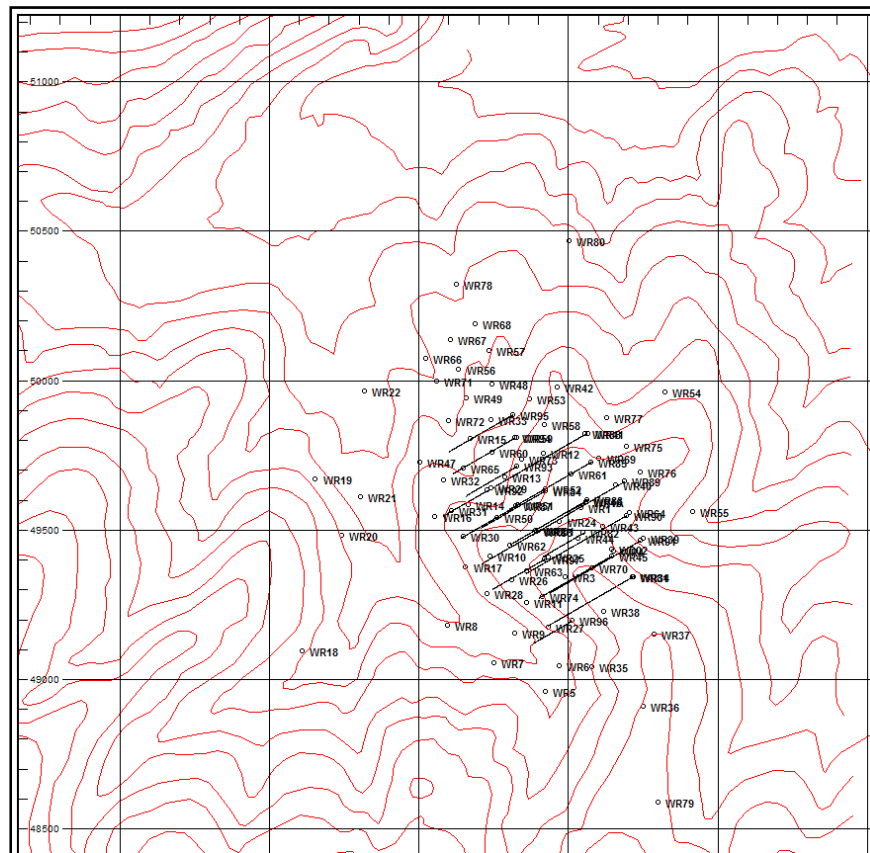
51000
50500
50000
49500
49000
48500

WR80
WR78
WR68
WR67
WR57
WR66
WR56
WR71
WR48
WR42
WR22
WR49
WR53
WR54
WR95
WR33
WR72
WR58
WR77
WR15
WR59
WR88
WR75
WR60
WR12
WR69
WR47
WR65
WR93
WR89
WR76
WR19
WR32
WR13
WR61
WR89
WR29
WR52
WR21
WR14
WR51
WR46
WR1
WR31
WR64
WR55
WR16
WR50
WR90
WR24
WR43
WR20
WR30
WR83
WR2
WR39
WR44
WR62
WR92
WR10
WR45
WR25
WR17
WR63
WR70
WR26
WR3
WR34
WR28
WR74
WR11
WR38
WR8
WR96
WR27
WR9
WR37
WR18
WR7
WR6
WR35
WR5
WR36
WR79